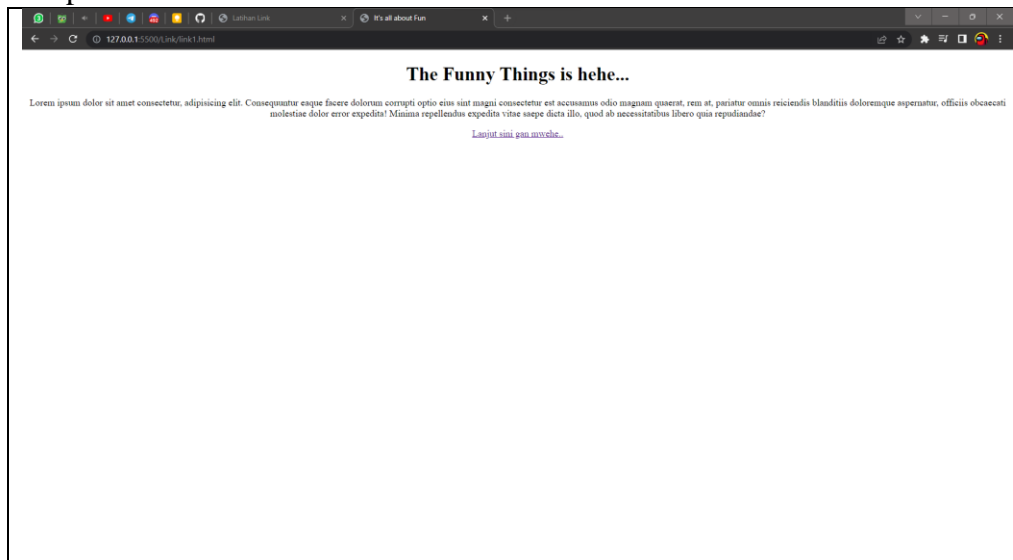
Latihan Link
It's all about Fun
127.0.0.1:5500/Link/link1.html

The Funny Things is hehe...

Lorem ipsum dolor sit amet consectetur, adipisicing elit. Consequuntur eaque facere dolorum corrupti optio eius sint magni consectetur est accusamus odio magnam quaerat, rem at, pariatur omnis reiciendis blanditiis doloremque aspernatur, officiis obcaecati molestiae dolor error expedita! Minima repellendus expedita vitae saepe dicta illo, quod ab necessitatibus libero quia repudiandae?

Lanjut sini gan mwehe..